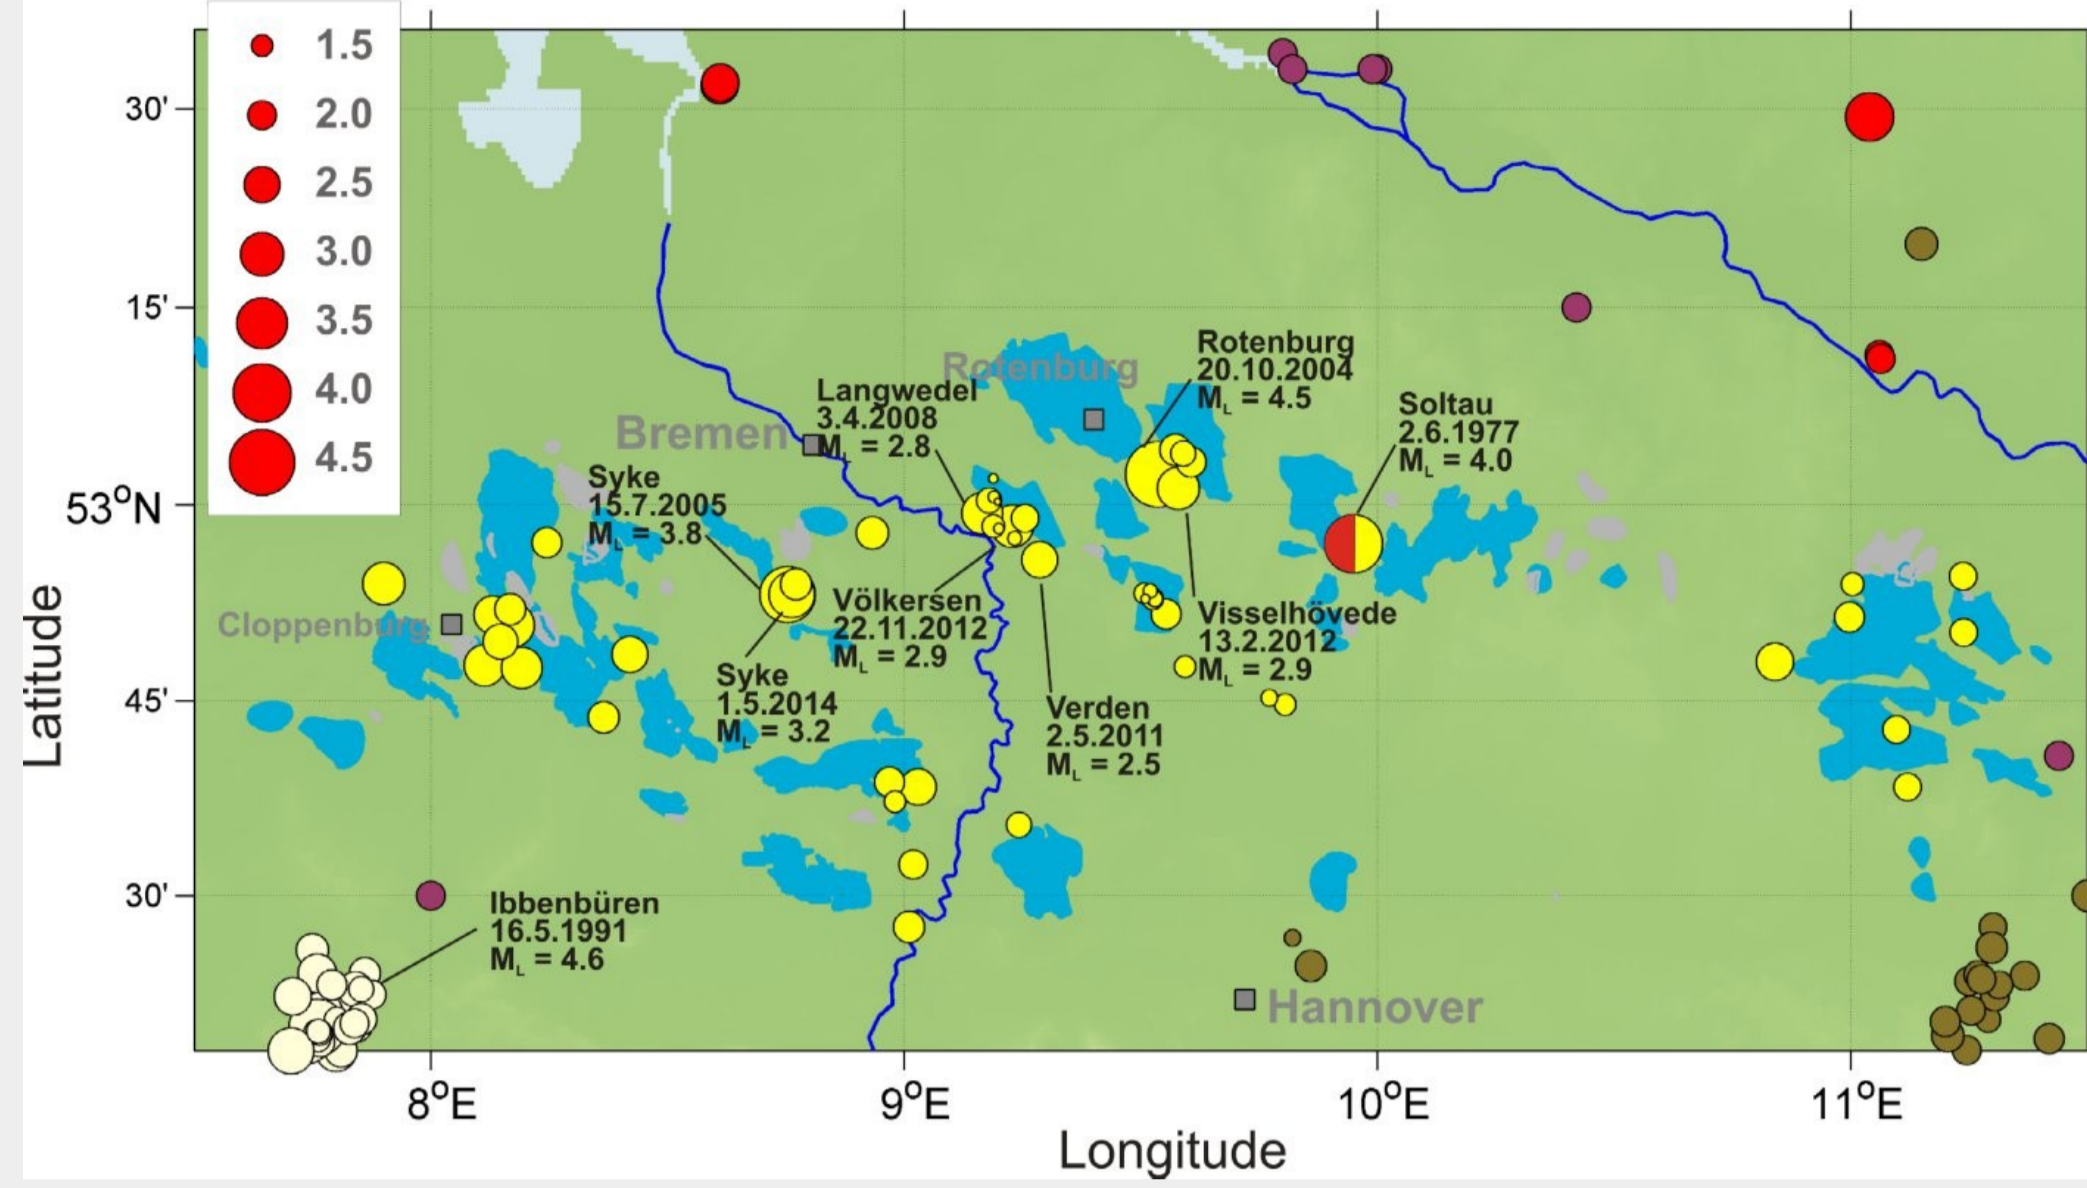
1.5
2.0
2.5
3.0
3.5
4.0
4.5

30'
15'
$53^oN$
45'
30'

Latitude

Rotenburg
Bremen
Cloppenburg
Hannover

Langwedel
3.4.2008
$M_L$ = 2.8

Rotenburg
20.10.2004
$M_L$ = 4.5

Soltau
2.6.1977
$M_L$ = 4.0

Syke
15.7.2005
$M_L$ = 3.8

Völkersen
22.11.2012
$M_L$ = 2.9

Visselhövede
13.2.2012
$M_L$ = 2.9

Syke
1.5.2014
$M_L$ = 3.2

Verden
2.5.2011
$M_L$ = 2.5

Ibbenbüren
16.5.1991
$M_L$ = 4.6

$8^oE$
$9^oE$
$10^oE$
$11^oE$

Longitude